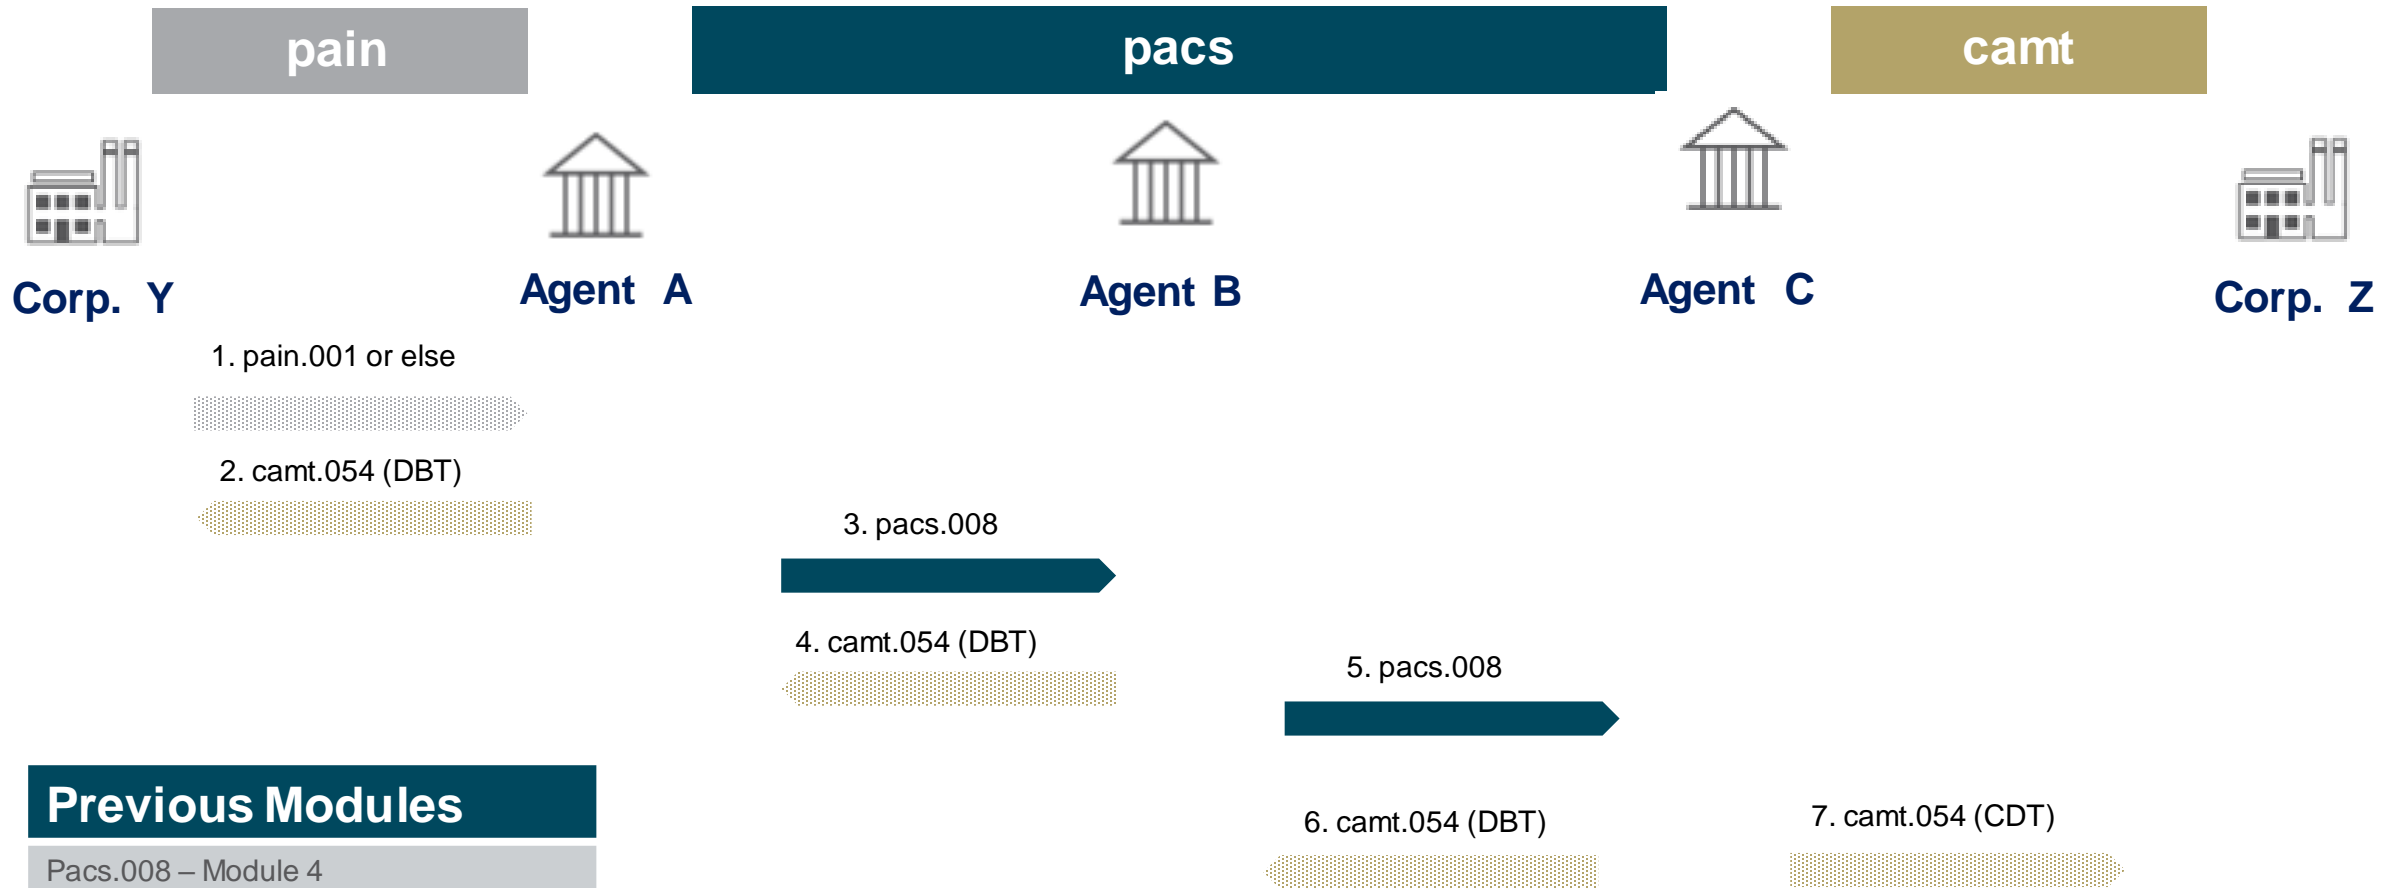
pain

pacs

camt

Corp. Y

Agent A

Agent B

Agent C

Corp. Z

1. pain.001 or else

2. camt.054 (DBT)

3. pacs.008

4. camt.054 (DBT)

5. pacs.008

Previous Modules

Pacs.008 – Module 4

6. camt.054 (DBT)

7. camt.054 (CDT)